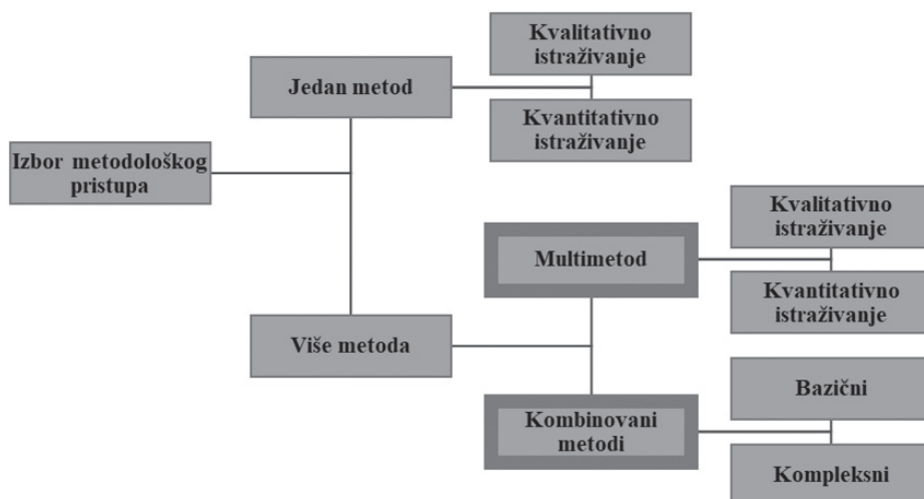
Izbor metodološkog pristupa

Jedan metod

Kvalitativno istraživanje

Kvantitativno istraživanje

Više metoda

Multimetod

Kvalitativno istraživanje

Kvantitativno istraživanje

Kombinovani metodi

Bazični

Kompleksni